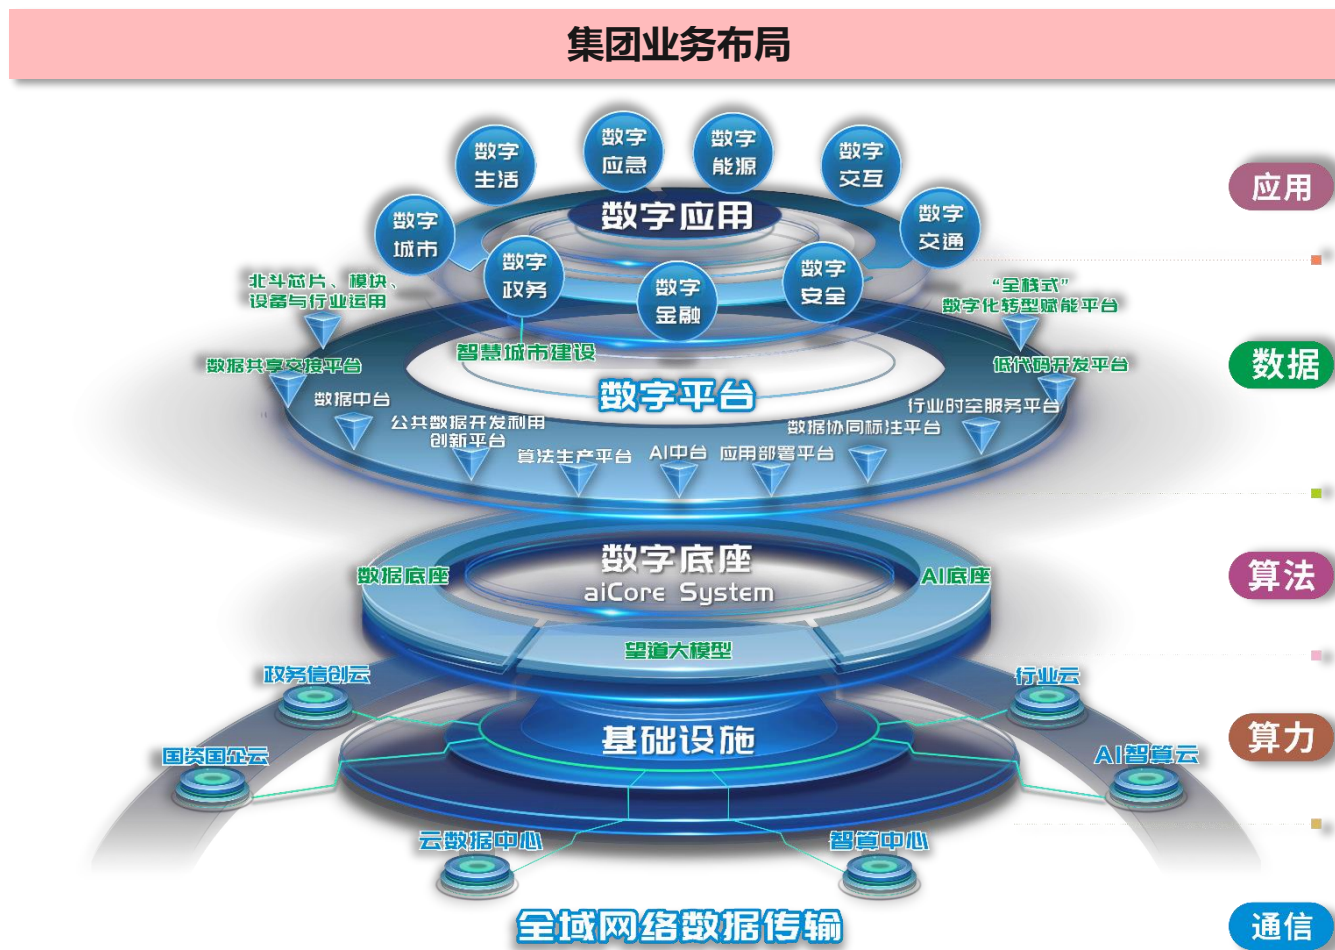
集团业务布局

数字生活
数字应急
数字能源
数字交互
数字城市
数字交通
数字政务
数字金融
数字安全
数字应用

应用

北斗芯片、模块、设备与行业运用
"全栈式"数字化转型赋能平台
智慧城市建设
数据共享交换平台
低代码开发平台
数字平台
数据中台
行业时空服务平台
公共数据开发利用创新平台
数据协同标注平台
算法生产平台
AI中台
应用部署平台

数据

数字底座
aiCore System
数据底座
AI底座
望道大模型

算法

政务信创云
行业云
基础设施
国资国企云
AI智算云
云数据中心
智算中心

算力

全域网络数据传输

通信